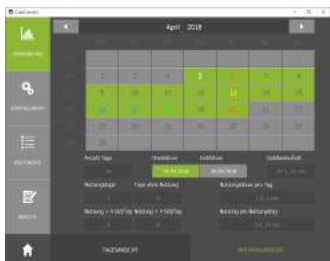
April 2018

1
2 3 4 5 6 7 8
9 10 11 12 13 14 15
16 17 18 19 20 21 22
23 24 25 26 27 28 29
30

Anzahl Tage
Startdatum
Enddatum
19.04.2018
20.04.2018

Nutzungstage
Tage ohne Nutzung
Nutzungsdauer pro Tag

Nutzung > 4 Std/Tag
Nutzung < 4 Std/Tag
Nutzung pro Nutzungstag

TAGESANSICHT